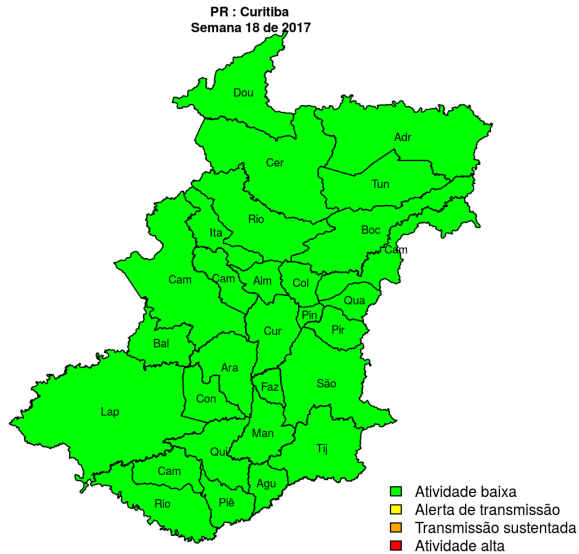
PR : Curitiba
Semana 18 de 2017

Dou
Adr
Cer
Tun
Rio
Boc
Ita
Cam
Cam
Cam
Alm
Col
Qua
Pin
Pir
Cur
Bal
Ara
Fa̧z
São
Lap
Con
Man
Tij
Qui
Cam
Rio
Piê
Agu

Atividade baixa
Alerta de transmissão
Transmissão sustentada
Atividade alta